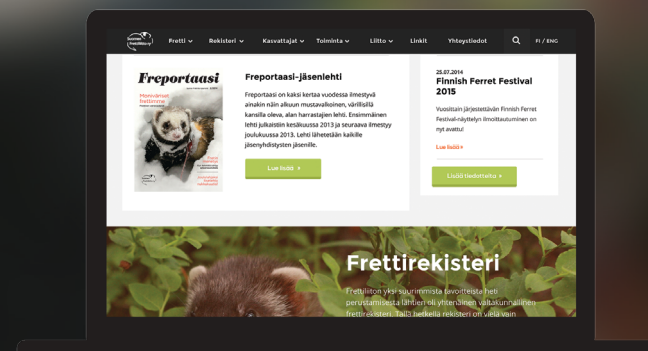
Suomen frettiliitto ry

Fretti ⌄ Rekisteri ⌄ Kasvattajat ⌄ Toiminta ⌄ Liitto ⌄ Linkit Yhteystiedot FI / ENG

Freportaasi

Monivärisen frettimme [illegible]

Freportaasi-jäsenlehti

Freportaasi on kaksi kertaa vuodessa ilmestyvä ainakin näin alkuun mustavalkoinen, värillisillä kansilla oleva, alan harrastajien lehti. Ensimmäinen lehti julkaistiin kesäkuussa 2013 ja seuraava ilmestyy joulukuussa 2013. Lehti lähetetään kaikille jäsenyhdistysten jäsenille.

Lue lisää »

25.07.2014
Finnish Ferret Festival 2015

Vuosittain järjestettävän Finnish Ferret Festival-näyttelyn ilmoittautuminen on nyt avattu!

Lue lisää »

Lisää tiedotteita »

Frettirekisteri

Frettiliiton yksi suurimmista tavoitteista heti perustamisesta lähtien oli yhtenäinen valtakunnallinen frettirekisteri. Tällä hetkellä rekisteri on vielä vain